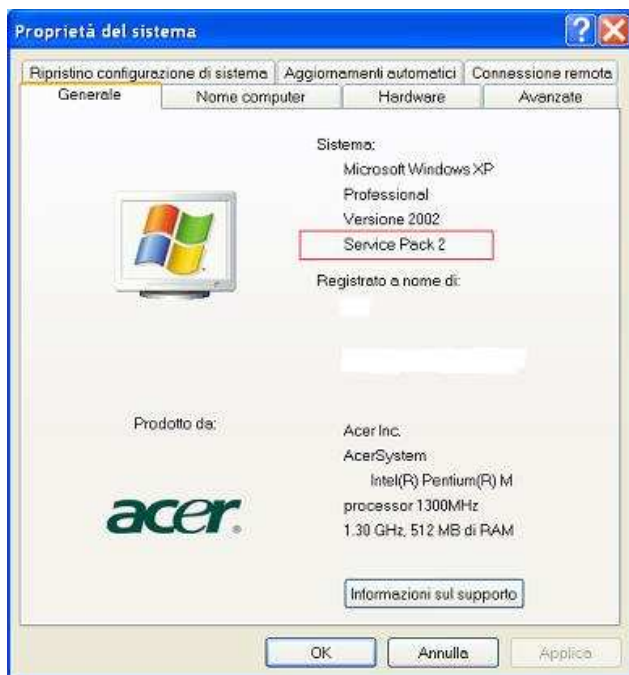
Proprietà del sistema

Ripristino configurazione di sistema | Aggiornamenti automatici | Connessione remota
Generale | Nome computer | Hardware | Avanzate

Sistema:
Microsoft Windows XP
Professional
Versione 2002
Service Pack 2

Registrato a nome di:

Prodotto da:

acer

Acer Inc.
AcerSystem
Intel(R) Pentium(R) M
processor 1300MHz
1.30 GHz, 512 MB di RAM

Informazioni sul supporto

OK | Annulla | Applica